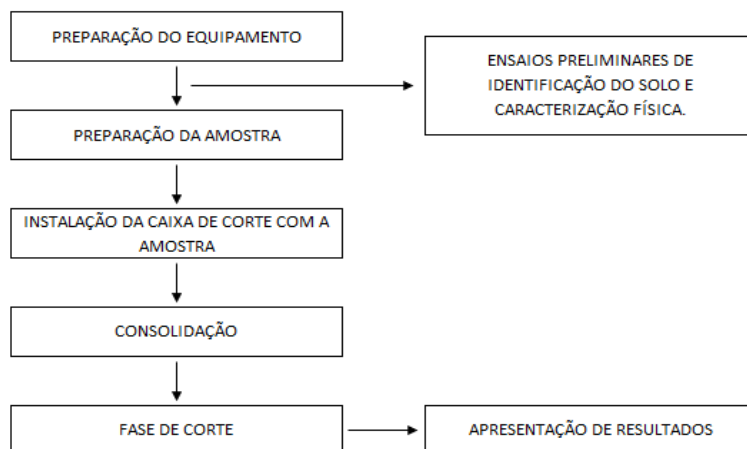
PREPARAÇÃO DO EQUIPAMENTO

ENSAIOS PRELIMINARES DE IDENTIFICAÇÃO DO SOLO E CARACTERIZAÇÃO FÍSICA.

PREPARAÇÃO DA AMOSTRA

INSTALAÇÃO DA CAIXA DE CORTE COM A AMOSTRA

CONSOLIDAÇÃO

FASE DE CORTE

APRESENTAÇÃO DE RESULTADOS